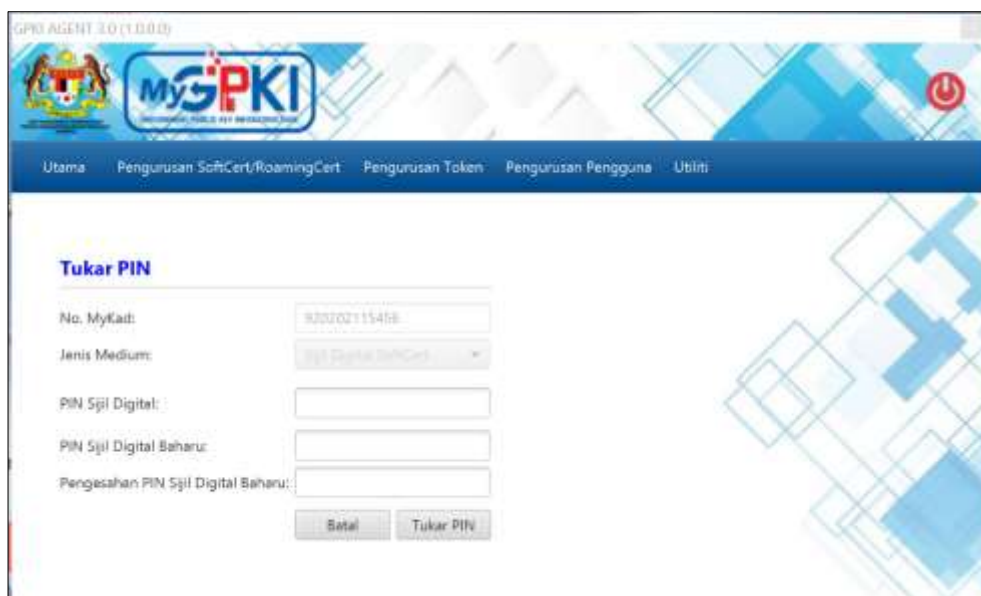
GPKI AGENT 3.0 (1.0.0.0)

MyGPKI

Utama Pengurusan SoftCert/RoamingCert Pengurusan Token Pengurusan Pengguna Utiliti

Tukar PIN

No. MyKad: 920202115458

Jenis Medium: Sijil Digital SoftCert

PIN Sijil Digital:

PIN Sijil Digital Baharu:

Pengesahan PIN Sijil Digital Baharu:

Batal Tukar PIN